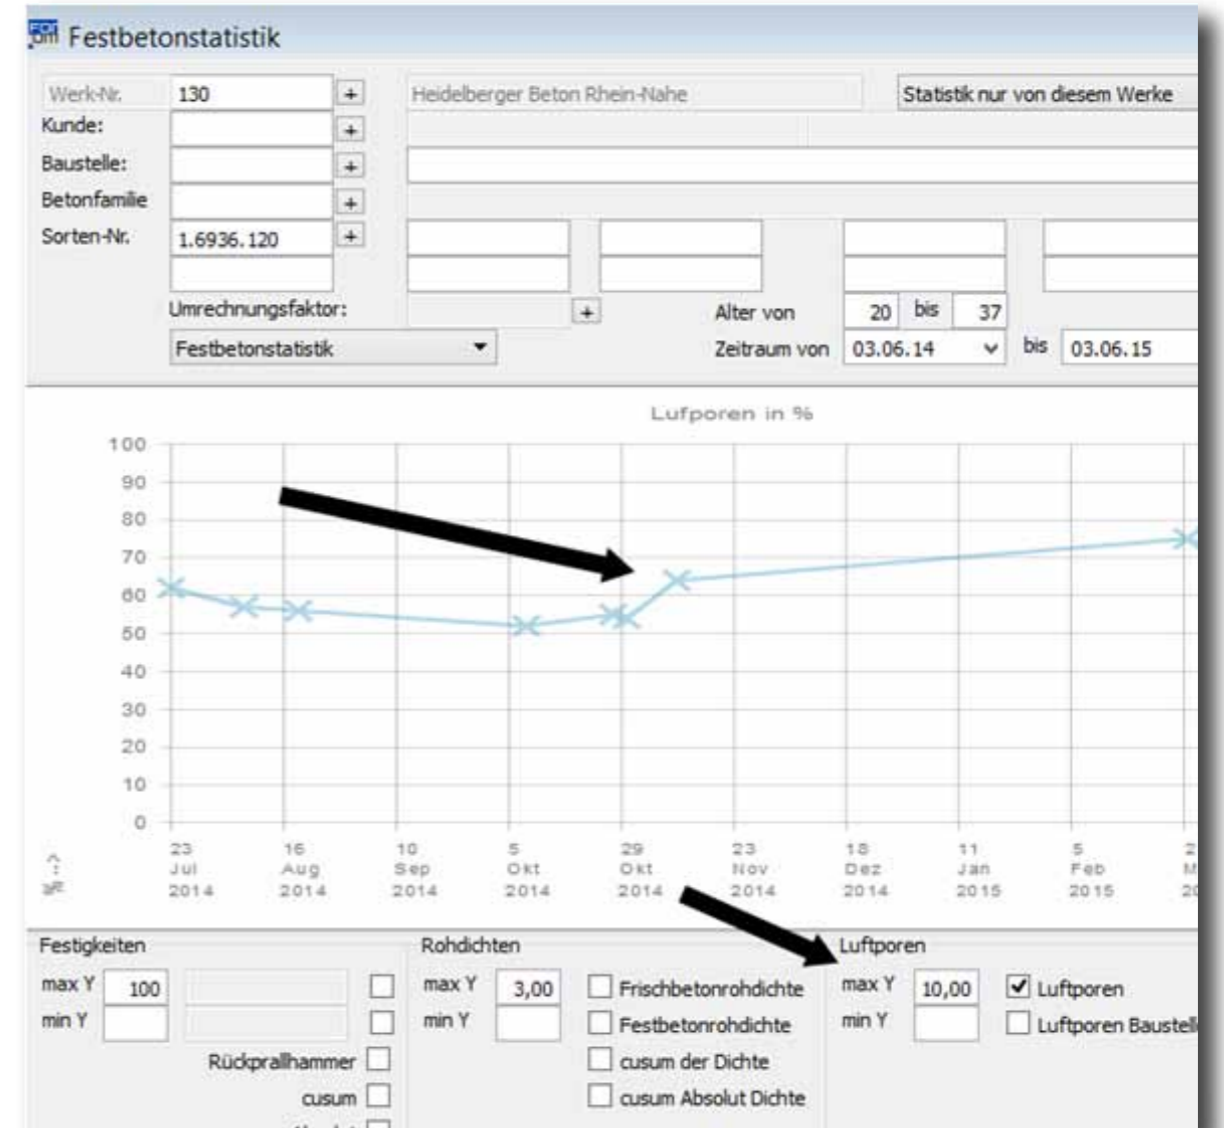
Festbetonstatistik

Werk-Nr. 130 +
Heidelberger Beton Rhein-Nahe
Statistik nur von diesem Werke
Kunde: +
Baustelle: +
Betonfamilie +
Sorten-Nr. 1.6936.120 +
Umrechnungsfaktor: +
Alter von 20 bis 37
Festbetonstatistik
Zeitraum von 03.06.14 bis 03.06.15

Lufporen in %

100
90
80
70
60
50
40
30
20
10
0

23 Jul 2014
16 Aug 2014
10 Sep 2014
5 Okt 2014
29 Okt 2014
23 Nov 2014
18 Dez 2014
11 Jan 2015
5 Feb 2015
2 M 20

Festigkeiten
max Y 100
min Y
Rückprallhammer
cusum

Rohdichten
max Y 3,00
min Y
Frischbetonrohdichte
Festbetonrohdichte
cusum der Dichte
cusum Absolut Dichte

Luftporen
max Y 10,00
min Y
Luftporen
Luftporen Baustell